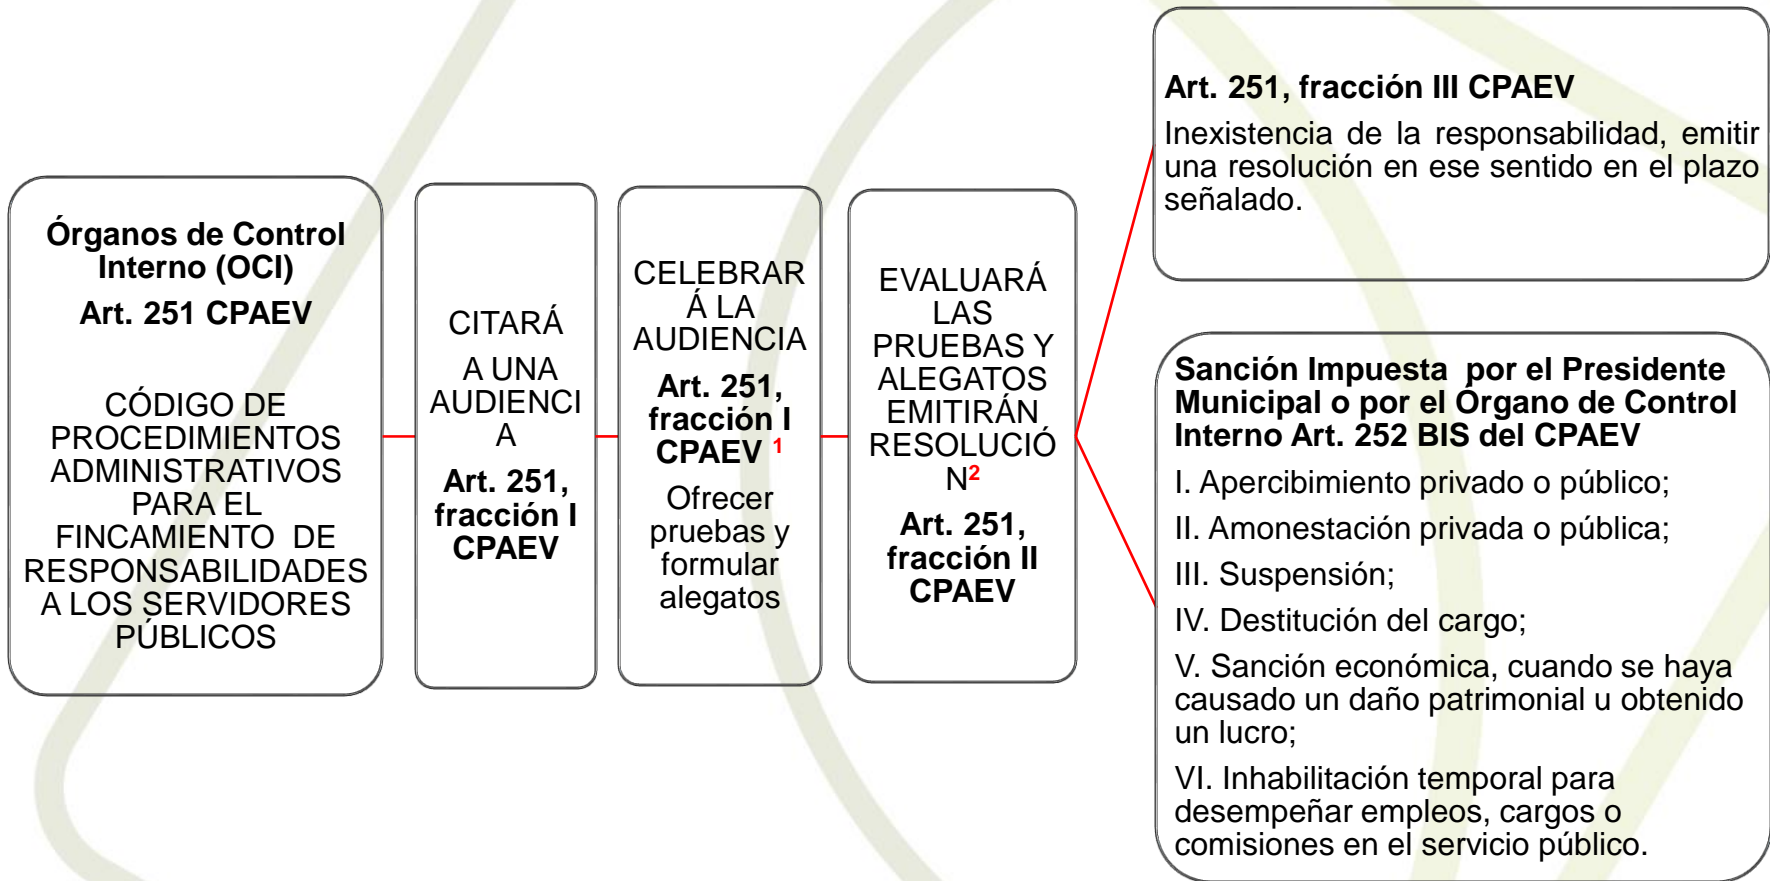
Órganos de Control Interno (OCI)

Art. 251 CPAEV

CÓDIGO DE PROCEDIMIENTOS ADMINISTRATIVOS PARA EL FINCAMIENTO DE RESPONSABILIDADES A LOS SERVIDORES PÚBLICOS

CITARÁ A UNA AUDIENCIA

Art. 251, fracción I CPAEV

CELEBRARÁ LA AUDIENCIA

Art. 251, fracción I CPAEV $^{1}$

Ofrecer pruebas y formular alegatos

EVALUARÁ LAS PRUEBAS Y ALEGATOS EMITIRÁN RESOLUCIÓN$^{2}$

Art. 251, fracción II CPAEV

Art. 251, fracción III CPAEV

Inexistencia de la responsabilidad, emitir una resolución en ese sentido en el plazo señalado.

Sanción Impuesta por el Presidente Municipal o por el Órgano de Control Interno Art. 252 BIS del CPAEV

I. Apercibimiento privado o público;

II. Amonestación privada o pública;

III. Suspensión;

IV. Destitución del cargo;

V. Sanción económica, cuando se haya causado un daño patrimonial u obtenido un lucro;

VI. Inhabilitación temporal para desempeñar empleos, cargos o comisiones en el servicio público.